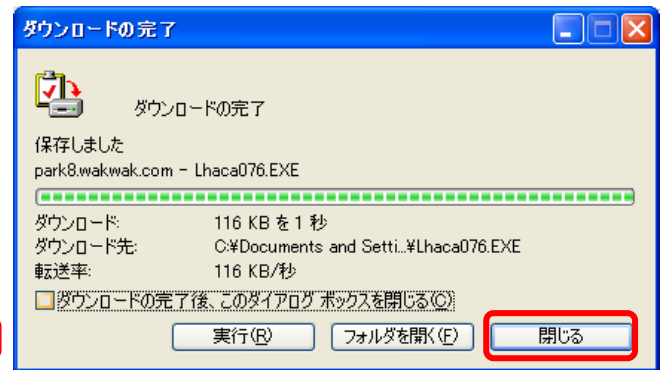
ダウンロードの完了

ダウンロードの完了

保存しました
park8.wakwak.com - Lhaca076.EXE

| ダウンロード: | 116 KB を 1 秒 |
|---|---|
| ダウンロード先: | C:¥Documents and Setti...¥Lhaca076.EXE |
| 転送率: | 116 KB/秒 |

ダウンロードの完了後、このダイアログ ボックスを閉じる(C)

実行(R)　フォルダを開く(F)　閉じる